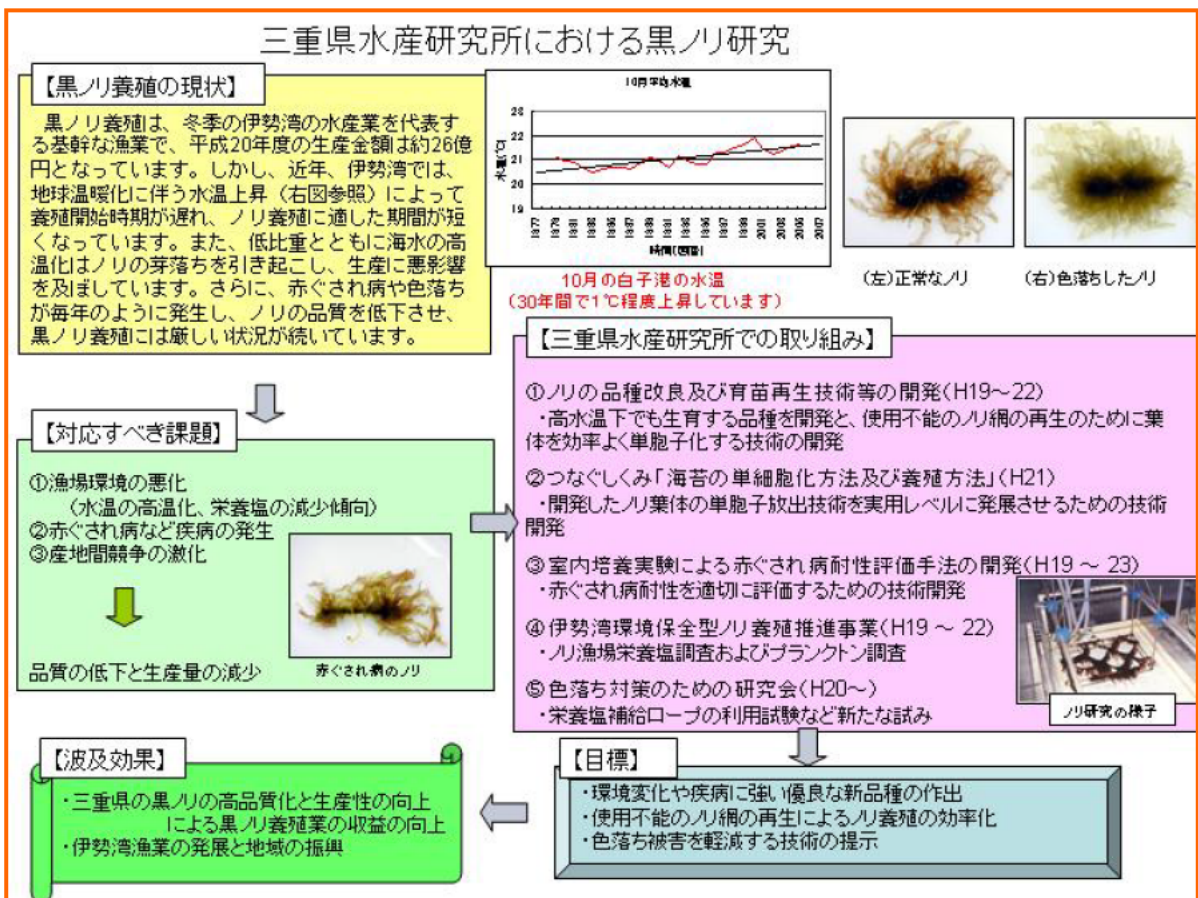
三重県水産研究所における黒ノリ研究

【黒ノリ養殖の現状】

黒ノリ養殖は、冬季の伊勢湾の水産業を代表する基幹的な漁業で、平成20年度の生産金額は約26億円となっています。しかし、近年、伊勢湾では、地球温暖化に伴う水温上昇（右図参照）によって養殖開始時期が遅れ、ノリ養殖に適した期間が短くなっています。また、低比重とともに海水の高温化はノリの芽落ちを引き起こし、生産に悪影響を及ぼしています。さらに、赤ぐされ病や色落ちが毎年のように発生し、ノリの品質を低下させ、黒ノリ養殖には厳しい状況が続いています。

10月平均水温

| 23 |
|---|
| 22 |
| 21 |
| 20 |
| 19 |

水温(℃)

1977 1979 1981 1983 1985 1987 1989 1991 1993 1995 1997 1999 2001 2003 2005 2007

時間(西暦)

10月の白子港の水温
（30年間で1℃程度上昇しています）

（左）正常なノリ　（右）色落ちしたノリ

【対応すべき課題】

①漁場環境の悪化
（水温の高温化、栄養塩の減少傾向）
②赤ぐされ病など疾病の発生
③産地間競争の激化

品質の低下と生産量の減少

赤ぐされ病のノリ

【三重県水産研究所での取り組み】

①ノリの品種改良及び育苗再生技術等の開発（H19～22）
・高水温下でも生育する品種を開発と、使用不能のノリ網の再生のために葉体を効率よく単胞子化する技術の開発

②つなぐしくみ「海苔の単細胞化方法及び養殖方法」（H21）
・開発したノリ葉体の単胞子放出技術を実用レベルに発展させるための技術開発

③室内培養実験による赤ぐされ病耐性評価手法の開発（H19 ～ 23）
・赤ぐされ病耐性を適切に評価するための技術開発

④伊勢湾環境保全型ノリ養殖推進事業（H19 ～ 22）
・ノリ漁場栄養塩調査およびプランクトン調査

⑤色落ち対策のための研究会（H20～）
・栄養塩補給ロープの利用試験など新たな試み

ノリ研究の様子

【波及効果】

・三重県の黒ノリの高品質化と生産性の向上による黒ノリ養殖業の収益の向上
・伊勢湾漁業の発展と地域の振興

【目標】

・環境変化や疾病に強い優良な新品種の作出
・使用不能のノリ網の再生によるノリ養殖の効率化
・色落ち被害を軽減する技術の提示